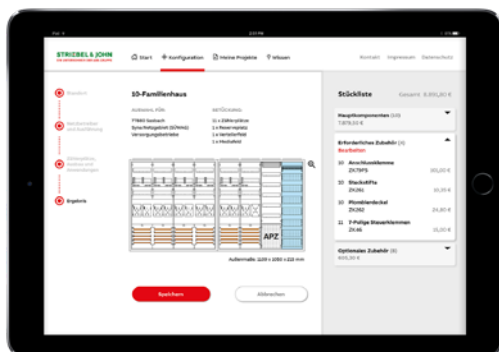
STRIEBEL & JOHN

Start | Konfiguration | Meine Projekte | Wissen

Kontakt | Impressum | Datenschutz

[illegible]

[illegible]

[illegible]

Ergebnis

10-Familienhaus

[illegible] | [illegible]

77855 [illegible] | 11 x Zählerplätze
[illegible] | 11 x Reserveplätze
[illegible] | 1 x Verteilerfeld
 | 1 x Hausfeld

APZ

Außenmaße: 1100 x 1050 x 222 mm

Speichern

Abbrechen

Stückliste

Gesamt: 8.201,80 €

Hauptkomponenten (10)
7.078,50 €

Erforderliches Zubehör (4)
Bearbeiten

10 Anschlussklemme
ZK7P5
161,00 €

10 Stecksifte
ZK261
15,20 €

10 Plombierdeckel
ZK262
24,90 €

11 7-Polige Steuerklemmen
ZK46
21,50 €

Optionales Zubehör (8)
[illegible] €